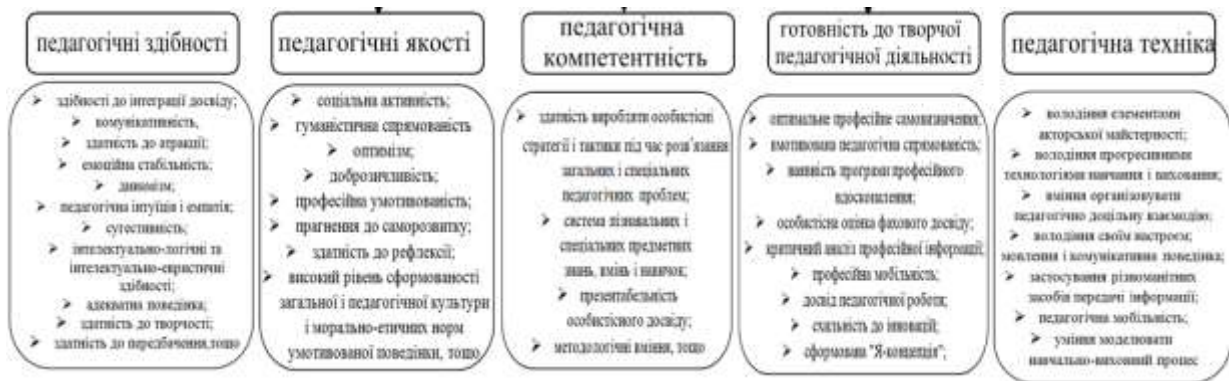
педагогічні здібності

➢ здібності до інтеграції досвіду;
➢ комунікативність;
➢ здатність до атракції;
➢ емоційна стабільність;
➢ динамізм;
➢ педагогічна інтуїція і емпатія;
➢ сугестивність;
➢ інтелектуально-логічні та інтелектуально-евристичні здібності;
➢ адекватна поведінка;
➢ здатність до творчості;
➢ здатність до передбачення,тощо

педагогічні якості

➢ соціальна активність;
➢ гуманістична спрямованість
➢ оптимізм;
➢ доброзичливість;
➢ професійна умотивованість;
➢ прагнення до саморозвитку;
➢ здатність до рефлексії;
➢ високий рівень сформованості загальної і педагогічної культури і морально-етичних норм умотивованої поведінки, тощо

педагогічна компетентність

➢ здатність виробляти особистісні стратегії і тактики під час розв'язання загальних і спеціальних педагогічних проблем;
➢ система пізнавальних і спеціальних предметних знань, вмінь і навичок;
➢ презентабельність особистісного досвіду;
➢ методологічні вміння, тощо

готовність до творчої педагогічної діяльності

➢ оптимальне професійне самовизначення;
➢ вмотивована педагогічна спрямованість;
➢ наявність програми професійного вдосконалення;
➢ особистісна оцінка фахового досвіду;
➢ критичний аналіз професійної інформації;
➢ професійна мобільність;
➢ досвід педагогічної роботи;
➢ схильність до інновацій;
➢ сформована "Я-концепція";

педагогічна техніка

➢ володіння елементами акторської майстерності;
➢ володіння прогресивними технологіями навчання і виховання;
➢ вміння організовувати педагогічно доцільну взаємодію;
➢ володіння своїм настроєм;
➢ мовлення і комунікативна поведінка;
➢ застосування різноманітних засобів передачі інформації;
➢ педагогічна мобільність;
➢ уміння моделювати навчально-виховний процес